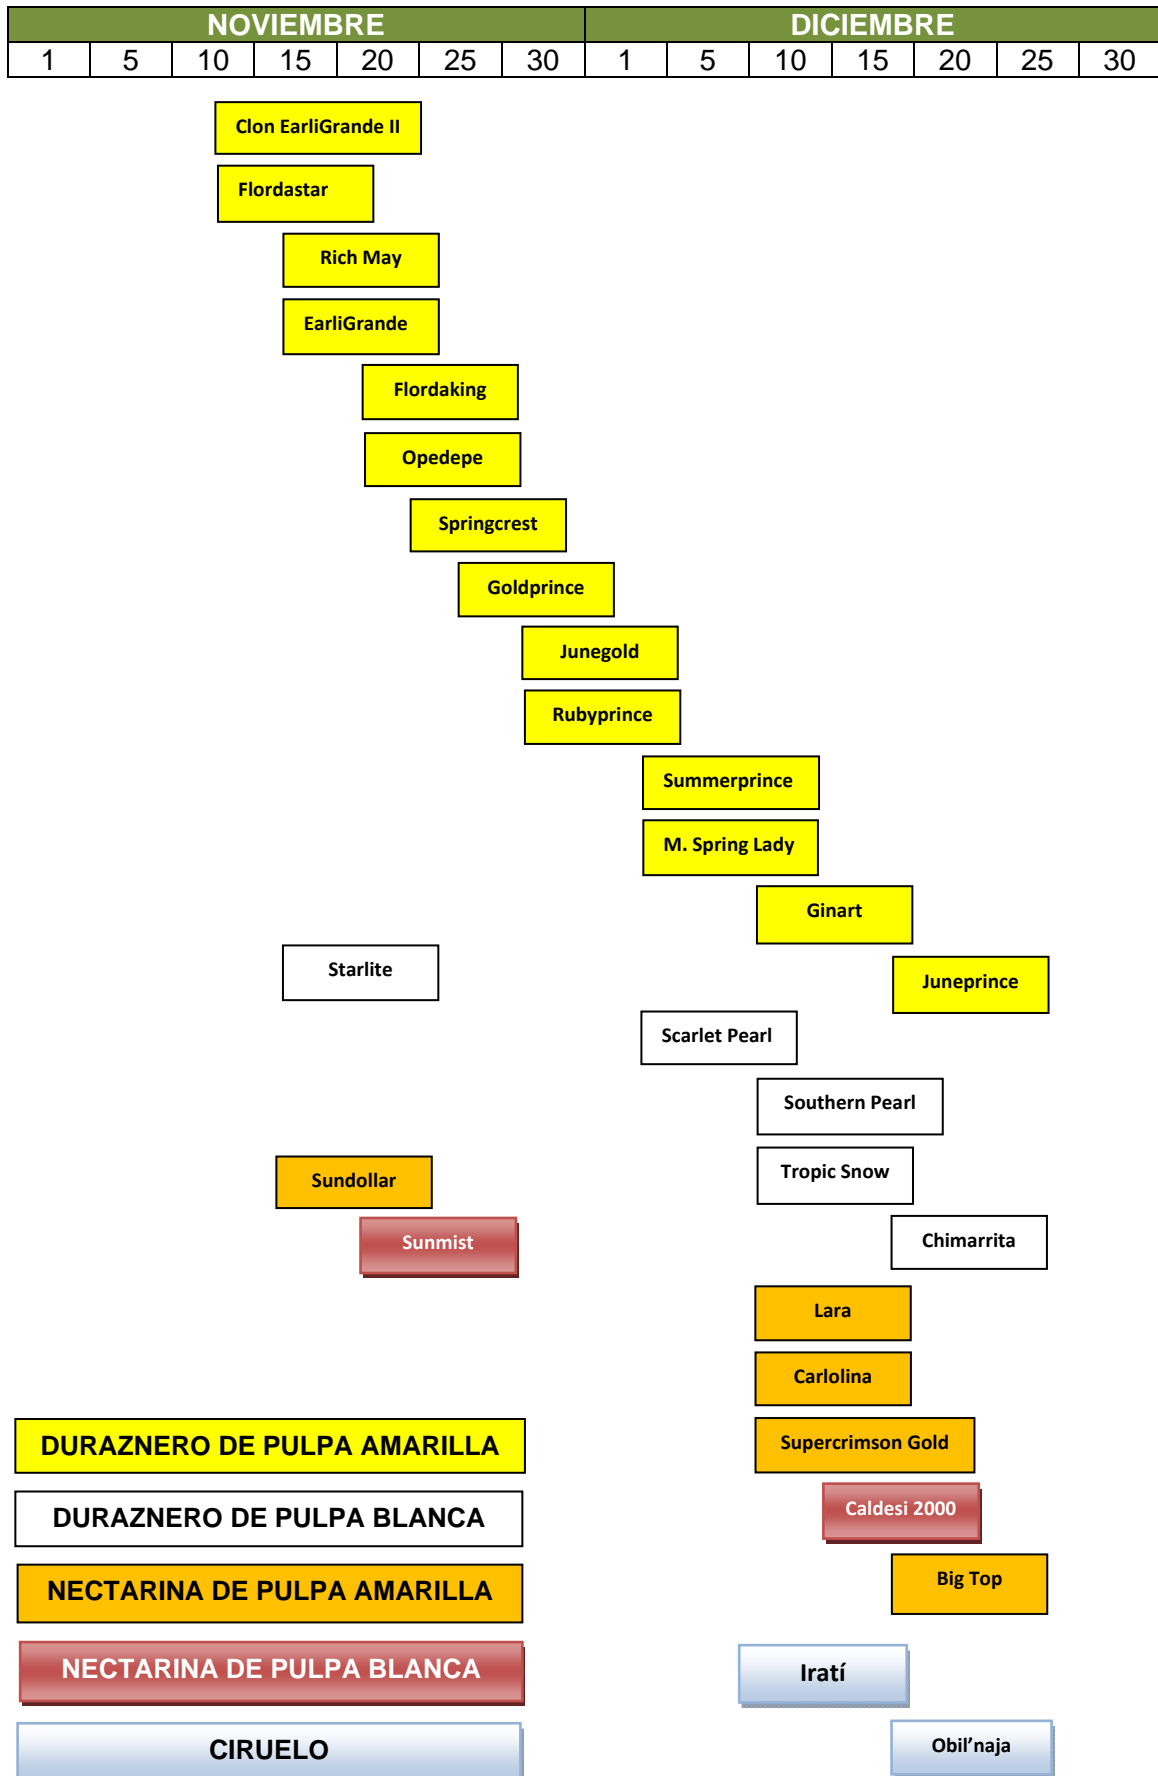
| NOVIEMBRE | | | | | | | DICIEMBRE | | | | | | |
|---|---|---|---|---|---|---|---|---|---|---|---|---|---|
| 1 | 5 | 10 | 15 | 20 | 25 | 30 | 1 | 5 | 10 | 15 | 20 | 25 | 30 |

Clon EarliGrande II

Flordastar

Rich May

EarliGrande

Flordaking

Opedepe

Springcrest

Goldprince

Junegold

Rubyprince

Summerprince

M. Spring Lady

Ginart

Starlite

Juneprince

Scarlet Pearl

Southern Pearl

Sundollar

Tropic Snow

Sunmist

Chimarrita

Lara

Carlolina

DURAZNERO DE PULPA AMARILLA

Supercrimson Gold

DURAZNERO DE PULPA BLANCA

Caldesi 2000

NECTARINA DE PULPA AMARILLA

Big Top

NECTARINA DE PULPA BLANCA

Iratí

CIRUELO

Obil'naja